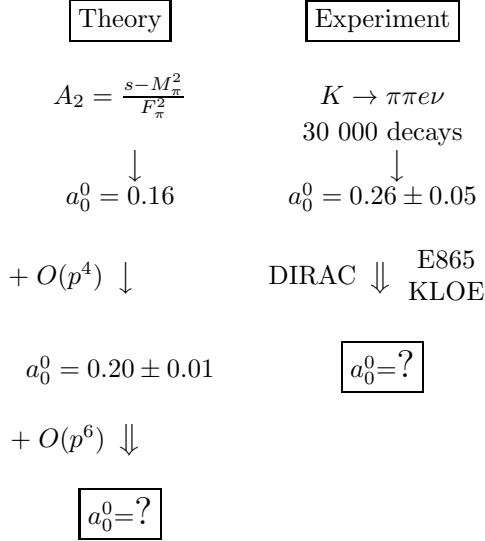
Theory

$A_2 = \frac{s-M_\pi^2}{F_\pi^2}$

$\downarrow$

$a_0^0 = 0.16$

$+ O(p^4) \downarrow$

$a_0^0 = 0.20 \pm 0.01$

$+ O(p^6) \Downarrow$

$a_0^0 = ?$

Experiment

$K \to \pi\pi e\nu$

30 000 decays

$\downarrow$

$a_0^0 = 0.26 \pm 0.05$

DIRAC $\Downarrow$ E865 KLOE

$a_0^0 = ?$